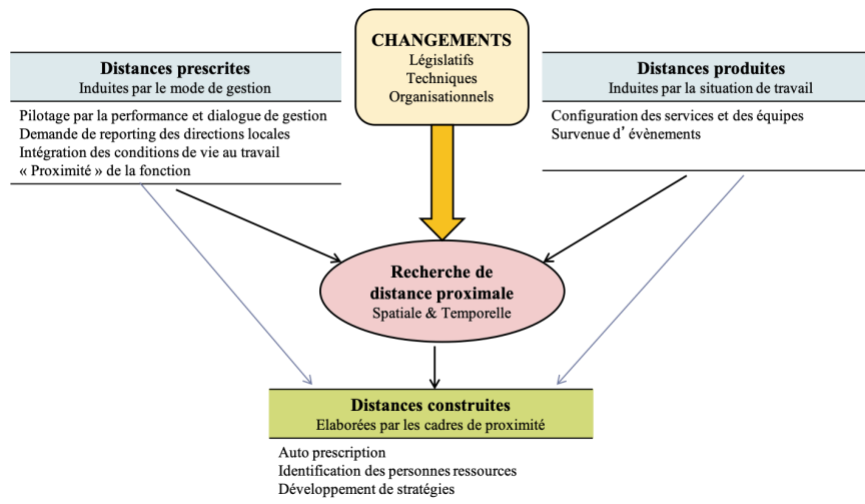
CHANGEMENTS
Législatifs
Techniques
Organisationnels

Distances prescrites
Induites par le mode de gestion

Pilotage par la performance et dialogue de gestion
Demande de reporting des directions locales
Intégration des conditions de vie au travail
« Proximité » de la fonction

Distances produites
Induites par la situation de travail

Configuration des services et des équipes
Survenue d'évènements

Recherche de distance proximale
Spatiale & Temporelle

Distances construites
Elaborées par les cadres de proximité

Auto prescription
Identification des personnes ressources
Développement de stratégies